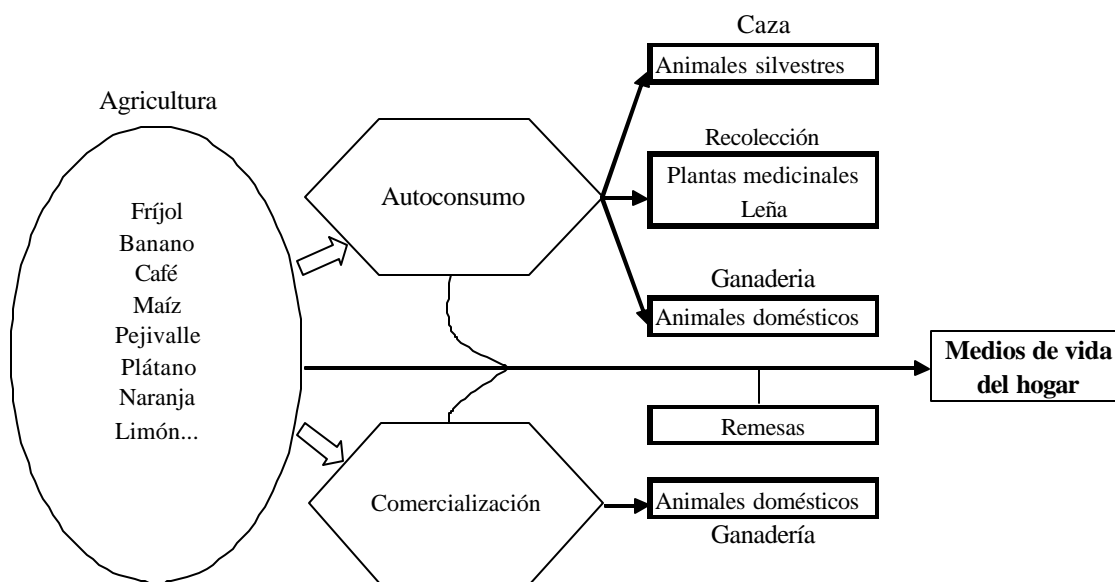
Agricultura

Fríjol
Banano
Café
Maíz
Pejivalle
Plátano
Naranja
Limón...

Autoconsumo

Comercialización

Caza
Animales silvestres

Recolección
Plantas medicinales
Leña

Ganaderia
Animales domésticos

Medios de vida del hogar

Remesas

Animales domésticos
Ganadería